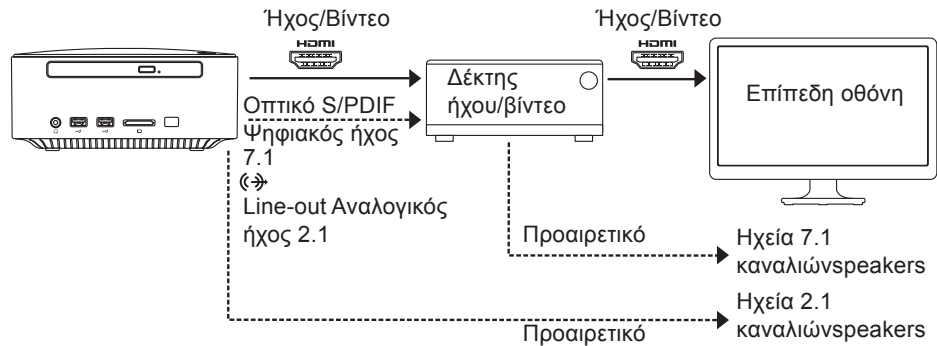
Ήχος/Βίντεο

HDMI

Ήχος/Βίντεο

HDMI

Δέκτης ήχου/βίντεο

Επίπεδη οθόνη

Οπτικό S/PDIF Ψηφιακός ήχος 7.1

Line-out Αναλογικός ήχος 2.1

Προαιρετικό

Ηχεία 7.1 καναλιώνspeakers

Ηχεία 2.1 καναλιώνspeakers

Προαιρετικό